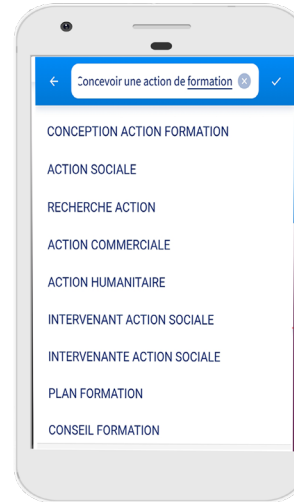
Concevoir une action de formation

CONCEPTION ACTION FORMATION

ACTION SOCIALE

RECHERCHE ACTION

ACTION COMMERCIALE

ACTION HUMANITAIRE

INTERVENANT ACTION SOCIALE

INTERVENANTE ACTION SOCIALE

PLAN FORMATION

CONSEIL FORMATION